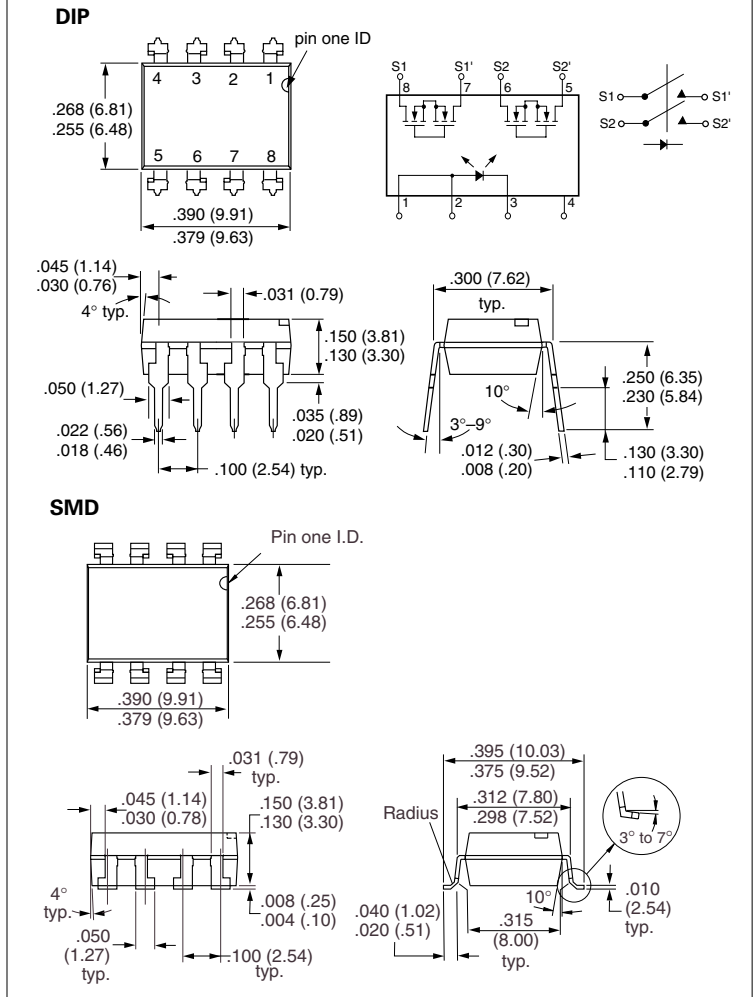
DIP

pin one ID

4 3 2 1

5 6 7 8

.268 (6.81)
.255 (6.48)

.390 (9.91)
.379 (9.63)

S1 S1' S2 S2'
8 7 6 5
1 2 3 4

S1 S1'
S2 S2'

.045 (1.14)
.030 (0.76)
4° typ.
.031 (0.79)
.150 (3.81)
.130 (3.30)
.050 (1.27)
.035 (.89)
.020 (.51)
.022 (.56)
.018 (.46)
.100 (2.54) typ.

.300 (7.62)
typ.
10°
3°–9°
.250 (6.35)
.230 (5.84)
.012 (.30)
.008 (.20)
.130 (3.30)
.110 (2.79)

SMD

Pin one I.D.

.268 (6.81)
.255 (6.48)

.390 (9.91)
.379 (9.63)

.031 (.79)
typ.
.045 (1.14)
.030 (0.78)
.150 (3.81)
.130 (3.30)
4°
typ.
.008 (.25)
.004 (.10)
.050
(1.27)
typ.
.100 (2.54)
typ.

.395 (10.03)
.375 (9.52)
.312 (7.80)
.298 (7.52)
Radius
3° to 7°
10°
.010
(2.54)
typ.
.040 (1.02)
.020 (.51)
.315
(8.00)
typ.